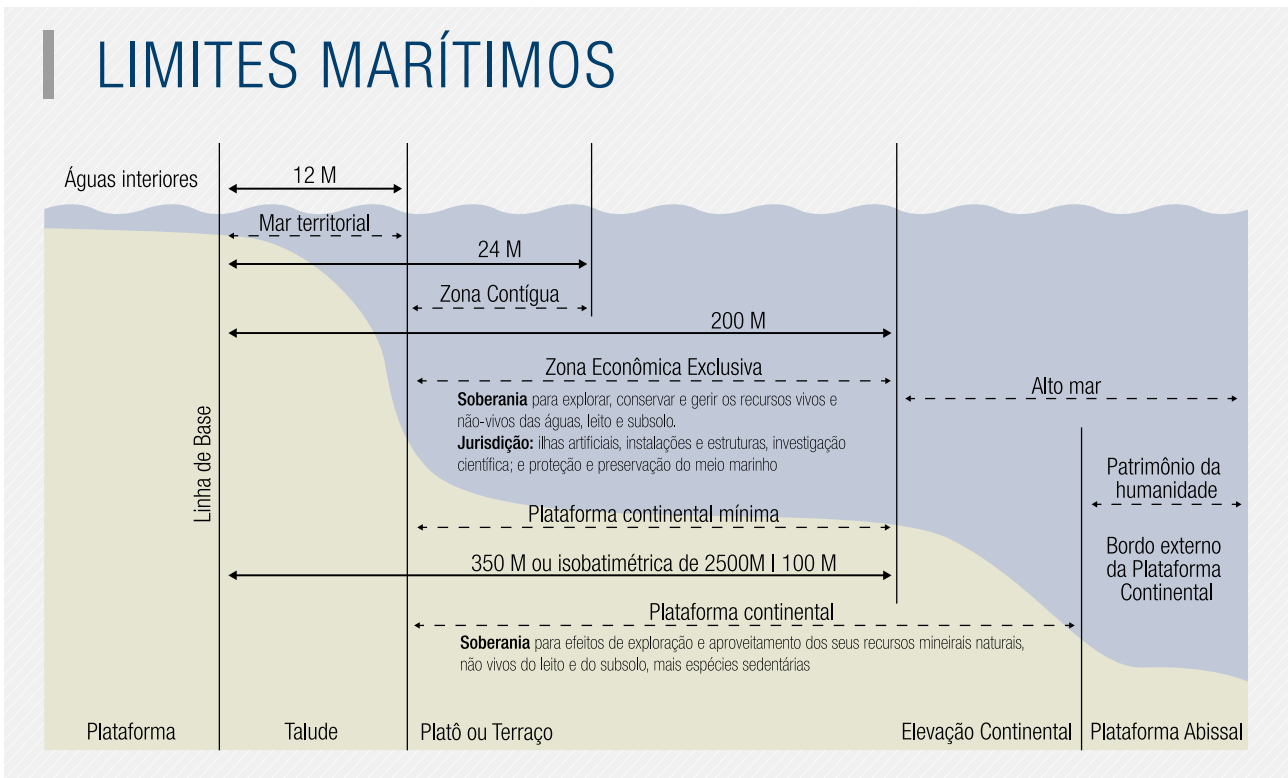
LIMITES MARÍTIMOS

Águas interiores

12 M

Mar territorial

24 M

Zona Contígua

200 M

Zona Econômica Exclusiva

**Soberania** para explorar, conservar e gerir os recursos vivos e não-vivos das águas, leito e subsolo.

**Jurisdição:** ilhas artificiais, instalações e estruturas, investigação científica; e proteção e preservação do meio marinho

Alto mar

Linha de Base

Patrimônio da humanidade

Plataforma continental mínima

Bordo externo da Plataforma Continental

350 M ou isobatimétrica de 2500M I 100 M

Plataforma continental

**Soberania** para efeitos de exploração e aproveitamento dos seus recursos mineirais naturais, não vivos do leito e do subsolo, mais espécies sedentárias

Plataforma

Talude

Platô ou Terraço

Elevação Continental

Plataforma Abissal